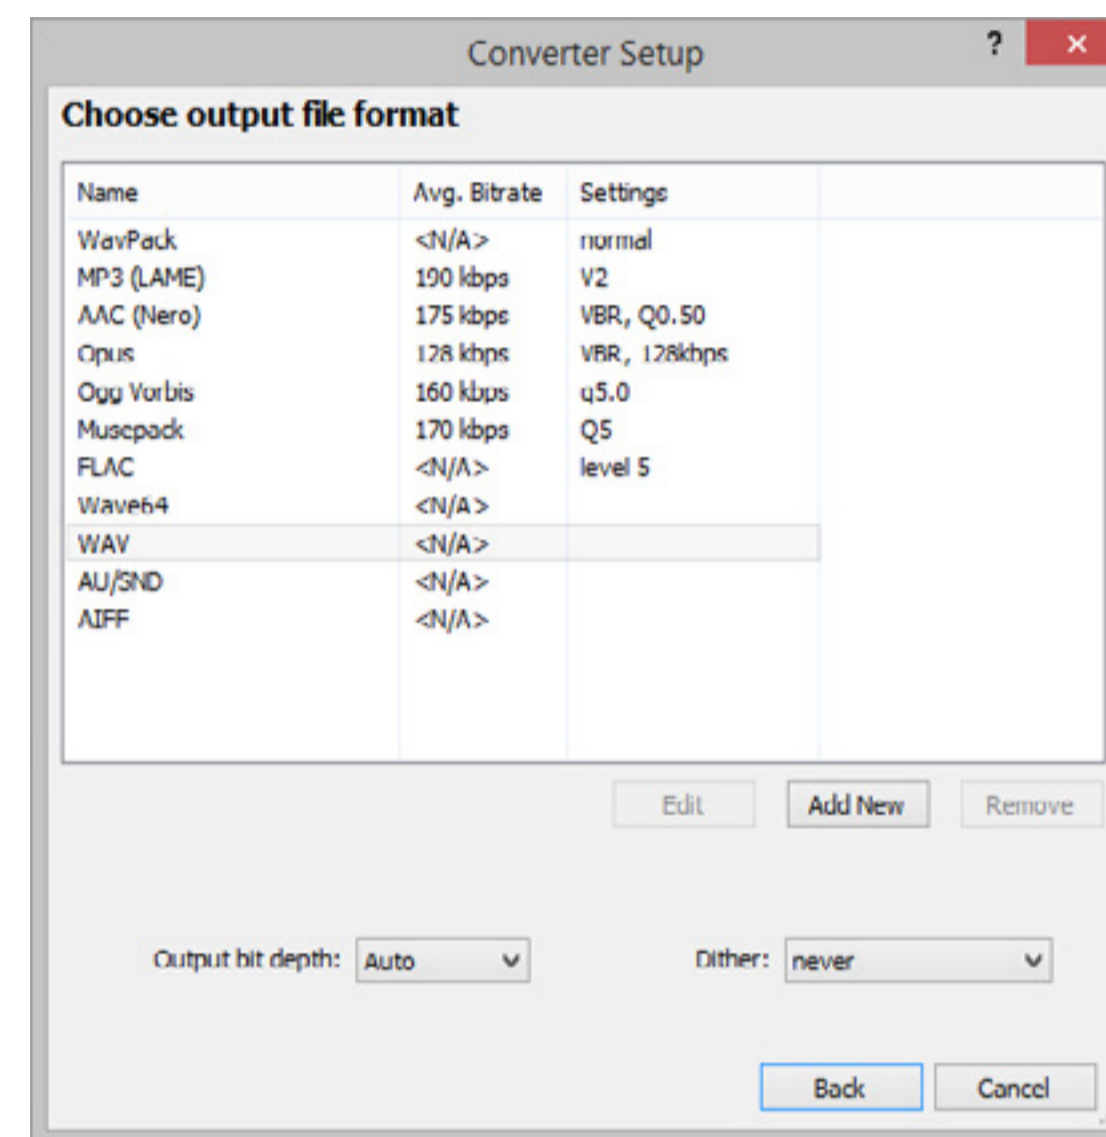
Converter Setup
?
×

Choose output file format

| Name | Avg. Bitrate | Settings |
|---|---|---|
| WavPack | <N/A> | normal |
| MP3 (LAME) | 190 kbps | V2 |
| AAC (Nero) | 175 kbps | VBR, Q0.50 |
| Opus | 128 kbps | VBR, 128kbps |
| Ogg Vorbis | 160 kbps | q5.0 |
| Musepack | 170 kbps | Q5 |
| FLAC | <N/A> | level 5 |
| Wave64 | <N/A> | |
| WAV | <N/A> | |
| AU/SND | <N/A> | |
| AIFF | <N/A> | |

Edit
Add New
Remove

Output bit depth: Auto
Dither: never

Back
Cancel